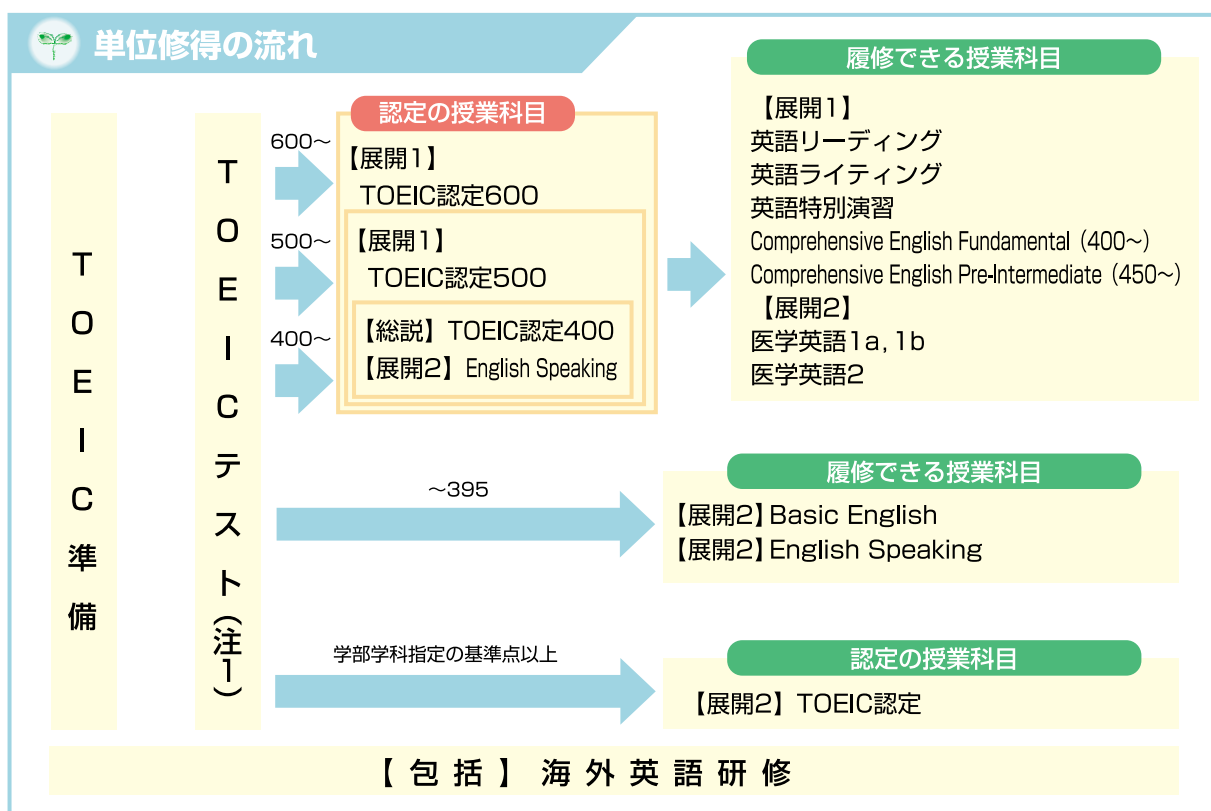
単位修得の流れ

TOEIC準備

TOEICテスト(注1)

600～
500～
400～

認定の授業科目

【展開1】
TOEIC認定600

【展開1】
TOEIC認定500

【総説】TOEIC認定400
【展開2】English Speaking

履修できる授業科目

【展開1】
英語リーディング
英語ライティング
英語特別演習
Comprehensive English Fundamental（400～）
Comprehensive English Pre-Intermediate（450～）
【展開2】
医学英語1a, 1b
医学英語2

～395

履修できる授業科目

【展開2】Basic English
【展開2】English Speaking

学部学科指定の基準点以上

認定の授業科目

【展開2】TOEIC認定

【包括】海外英語研修